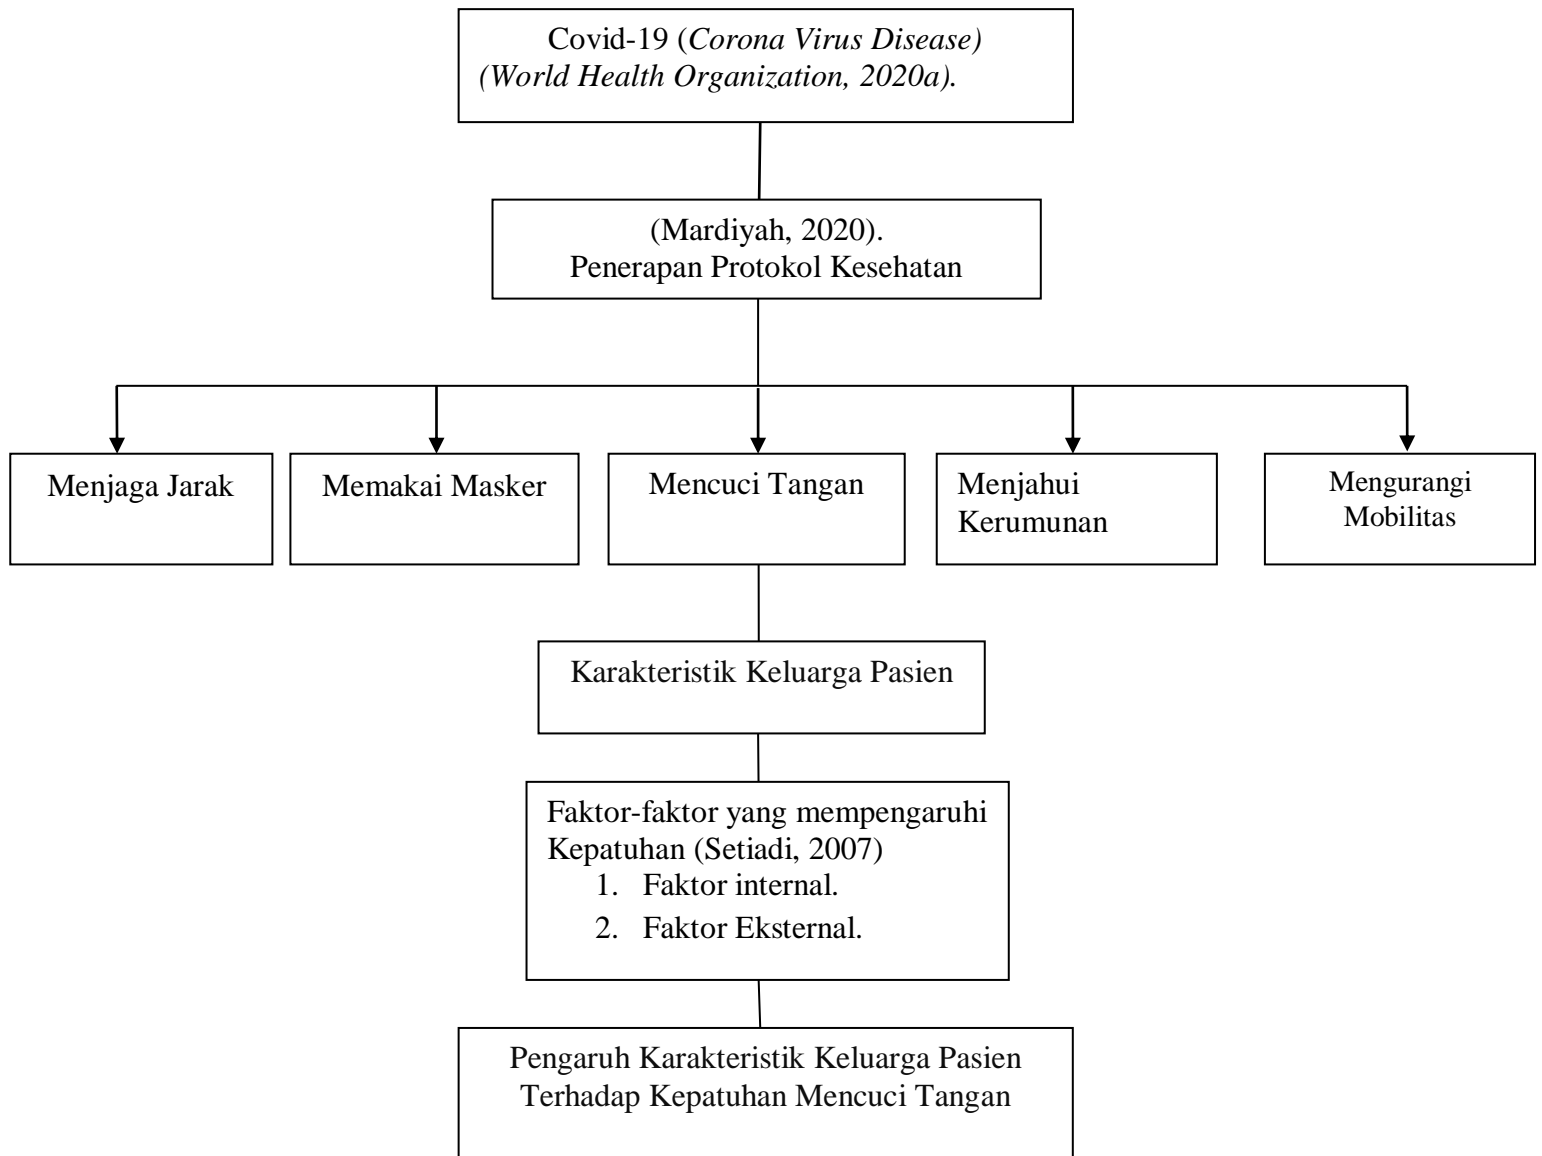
Covid-19 (Corona Virus Disease) (World Health Organization, 2020a).

(Mardiyah, 2020). Penerapan Protokol Kesehatan

Menjaga Jarak

Memakai Masker

Mencuci Tangan

Menjahui Kerumunan

Mengurangi Mobilitas

Karakteristik Keluarga Pasien

Faktor-faktor yang mempengaruhi Kepatuhan (Setiadi, 2007)
1. Faktor internal.
2. Faktor Eksternal.

Pengaruh Karakteristik Keluarga Pasien Terhadap Kepatuhan Mencuci Tangan